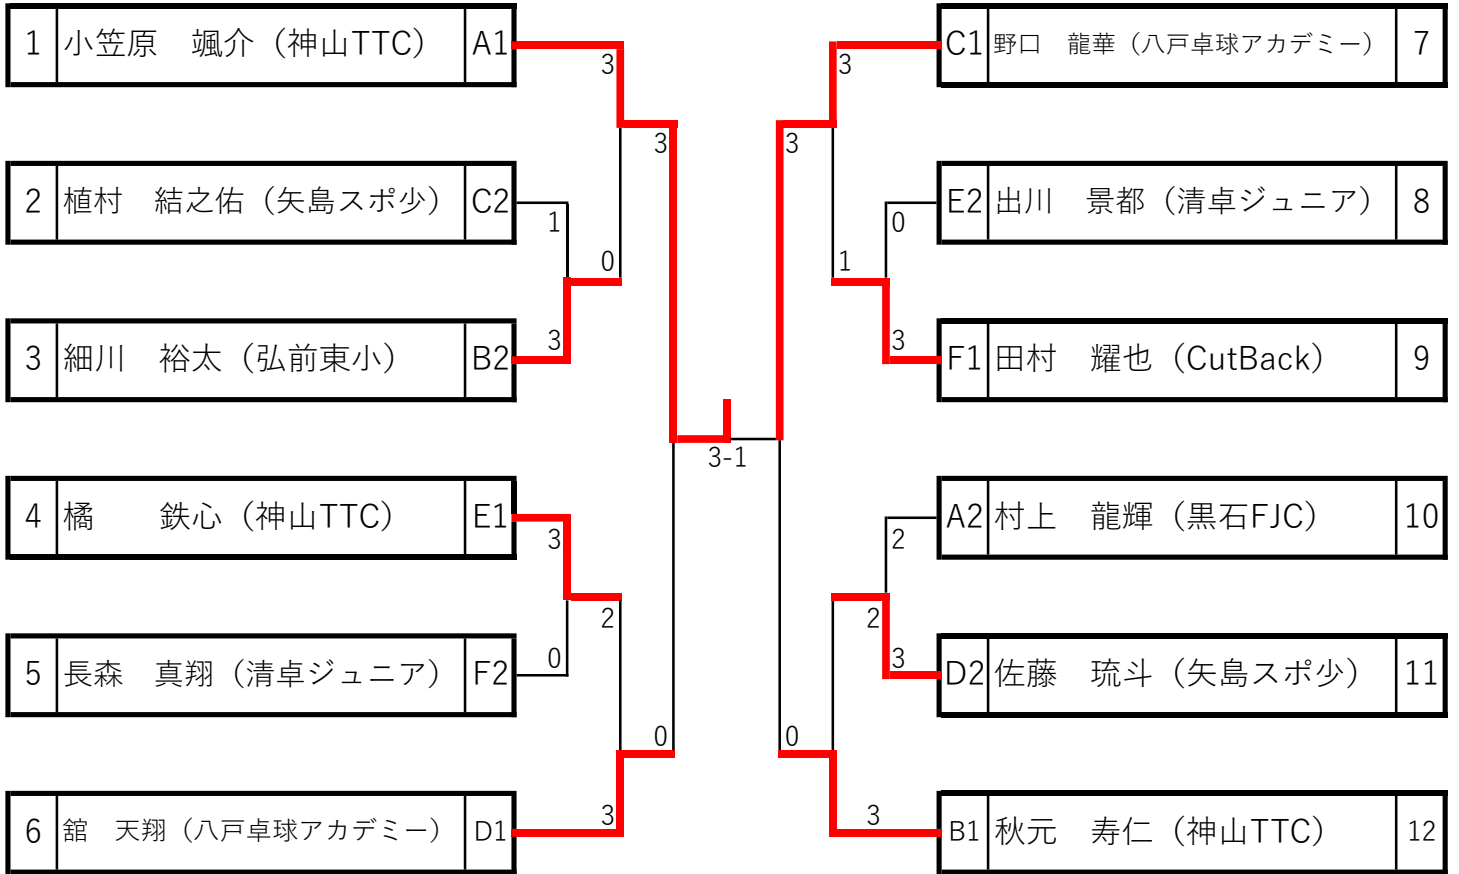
| 1 | 小笠原　颯介（神山TTC） | A1 |
|---|---|---|
| 2 | 植村　結之佑（矢島スポ少） | C2 |
| 3 | 細川　裕太（弘前東小） | B2 |
| 4 | 橘　　鉄心（神山TTC） | E1 |
| 5 | 長森　真翔（清卓ジュニア） | F2 |
| 6 | 舘　天翔（八戸卓球アカデミー） | D1 |

| C1 | 野口　龍華（八戸卓球アカデミー） | 7 |
|---|---|---|
| E2 | 出川　景都（清卓ジュニア） | 8 |
| F1 | 田村　耀也（CutBack） | 9 |
| A2 | 村上　龍輝（黒石FJC） | 10 |
| D2 | 佐藤　琉斗（矢島スポ少） | 11 |
| B1 | 秋元　寿仁（神山TTC） | 12 |

3
1
3
0
3
3
0
3
2
0
3
3
3
0
1
3
2
2
3
0
3
3-1